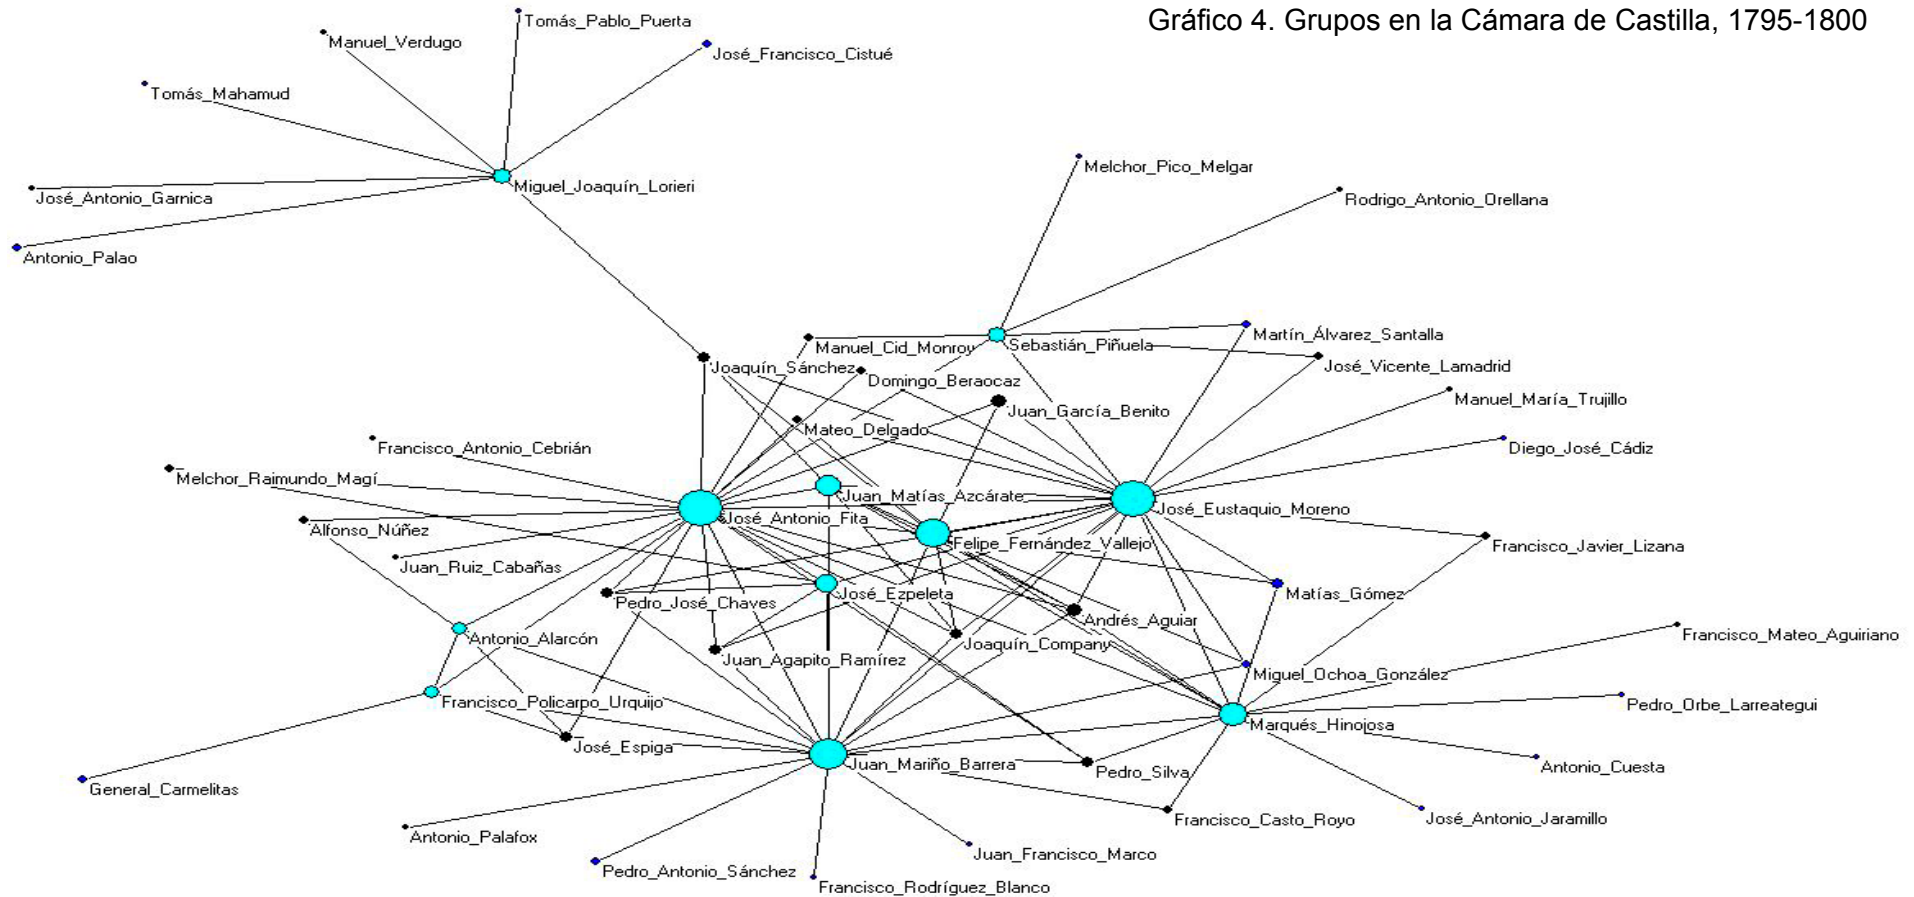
Gráfico 4. Grupos en la Cámara de Castilla, 1795-1800

Tomás_Pablo_Puerta
Manuel_Verdugo
José_Francisco_Cistué
Tomás_Mahamud
José_Antonio_Garnica
Miguel_Joaquín_Lorieri
Antonio_Palao
Melchor_Pico_Melgar
Rodrigo_Antonio_Orellana
Martín_Álvarez_Santalla
Manuel_Cid_Monroy
Sebastián_Piñuela
José_Vicente_Lamadrid
Joaquín_Sánchez
Domingo_Beraocaz
Manuel_María_Trujillo
Juan_García_Benito
Mateo_Delgado
Diego_José_Cádiz
Francisco_Antonio_Cebrián
Melchor_Raimundo_Magí
Juan_Matías_Azcárate
José_Antonio_Fita
José_Eustaquio_Moreno
Alfonso_Núñez
Felipe_Fernández_Vallejo
Francisco_Javier_Lizana
Juan_Ruiz_Cabañas
José_Ezpeleta
Matías_Gómez
Pedro_José_Chaves
Andrés_Aguiar
Antonio_Alarcón
Joaquín_Company
Francisco_Mateo_Aguiriano
Juan_Agapito_Ramírez
Miguel_Ochoa_González
Francisco_Policarpo_Urquijo
Pedro_Orbe_Larreategui
Marqués_Hinojosa
José_Espiga
Juan_Mariño_Barrera
Pedro_Silva
Antonio_Cuesta
General_Carmelitas
Francisco_Casto_Royo
José_Antonio_Jaramillo
Antonio_Palafox
Juan_Francisco_Marco
Pedro_Antonio_Sánchez
Francisco_Rodríguez_Blanco